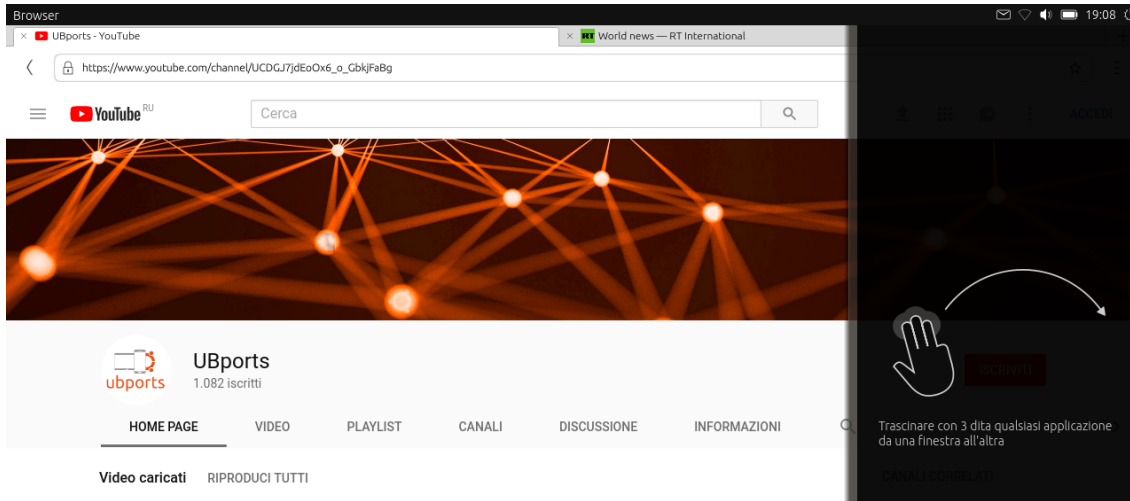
Browser

19:08

× UBports - YouTube

× RT World news — RT International

https://www.youtube.com/channel/UCDGJ7jdEoOx6_o_GbkjFaBg

YouTube RU

Cerca

ACCEDI

ubports

UBports

1.082 iscritti

ISCRIVITI

HOME PAGE VIDEO PLAYLIST CANALI DISCUSSIONE INFORMAZIONI

Trascinare con 3 dita qualsiasi applicazione da una finestra all'altra

Video caricati RIPRODUCI TUTTI

CANALI CORRELATI